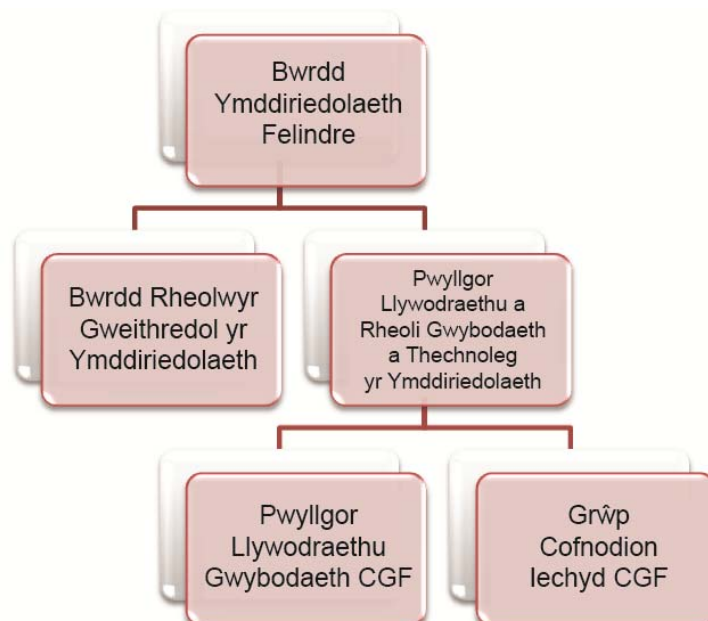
Bwrdd Ymddiriedolaeth Felindre

Bwrdd Rheolwyr Gweithredol yr Ymddiriedolaeth

Pwyllgor Llywodraethu a Rheoli Gwybodaeth a Thechnoleg yr Ymddiriedolaeth

Pwyllgor Llywodraethu Gwybodaeth CGF

Grŵp Cofnodion Iechyd CGF